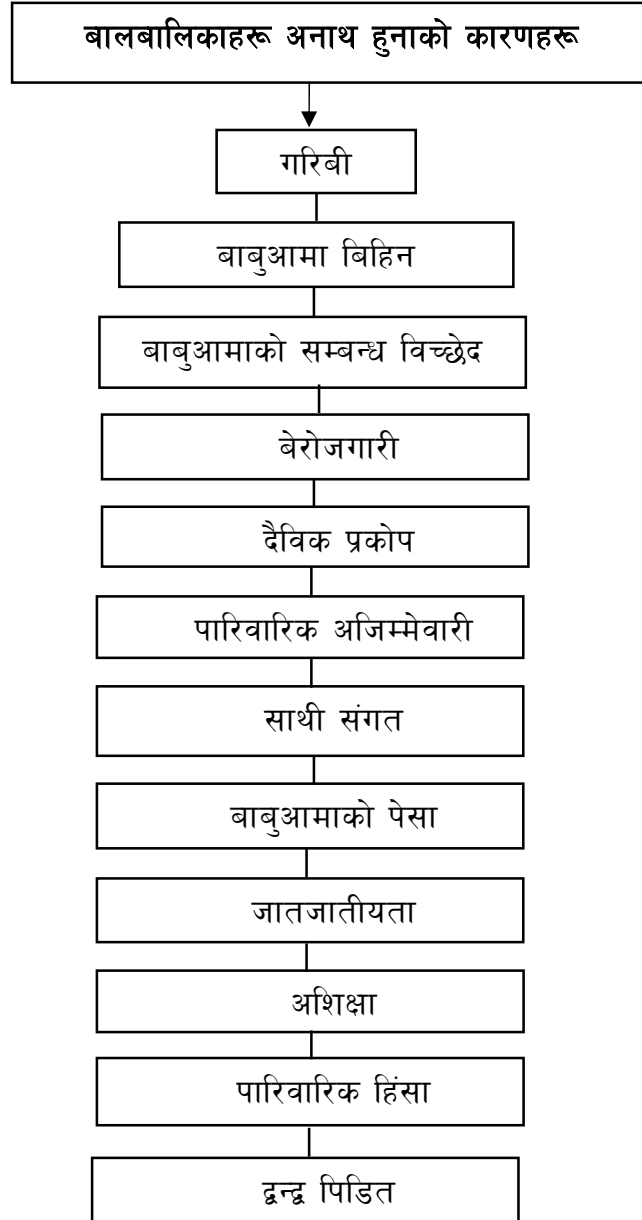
बालबालिकाहरू अनाथ हुनाको कारणहरू

गरिबी

बाबुआमा बिहिन

बाबुआमाको सम्बन्ध विच्छेद

बेरोजगारी

दैविक प्रकोप

पारिवारिक अजिम्मेवारी

साथी संगत

बाबुआमाको पेसा

जातजातीयता

अशिक्षा

पारिवारिक हिंसा

द्वन्द्व पिडित